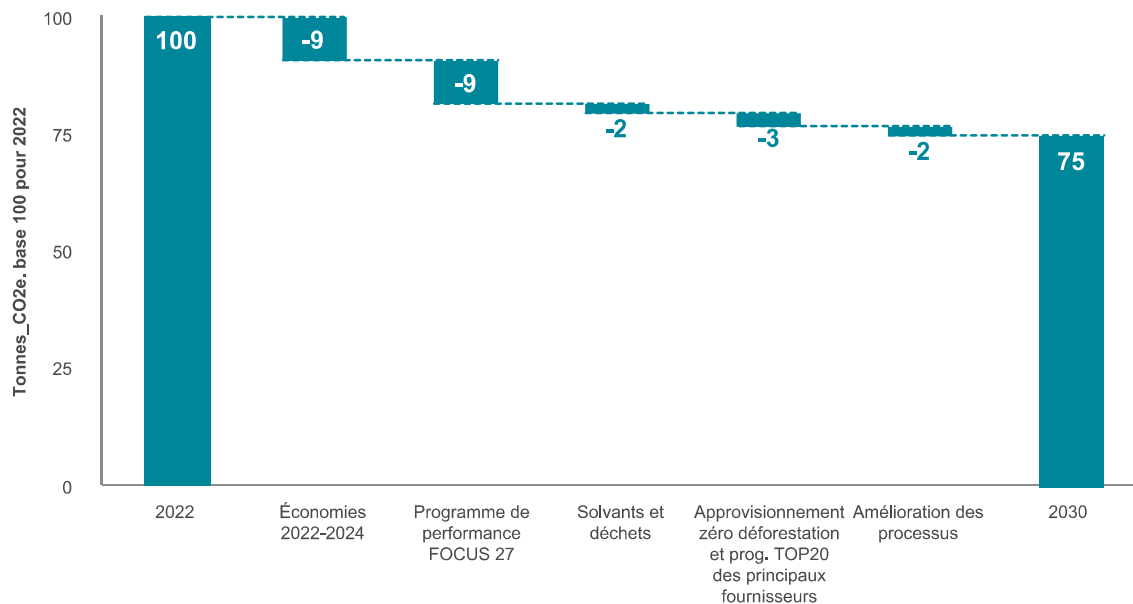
Tonnes_CO2e. base 100 pour 2022

100
75
50
25
0

100
-9
-9
-2
-3
-2
75

2022
Économies 2022-2024
Programme de performance FOCUS 27
Solvants et déchets
Approvisionnement zéro déforestation et prog. TOP20 des principaux fournisseurs
Amélioration des processus
2030